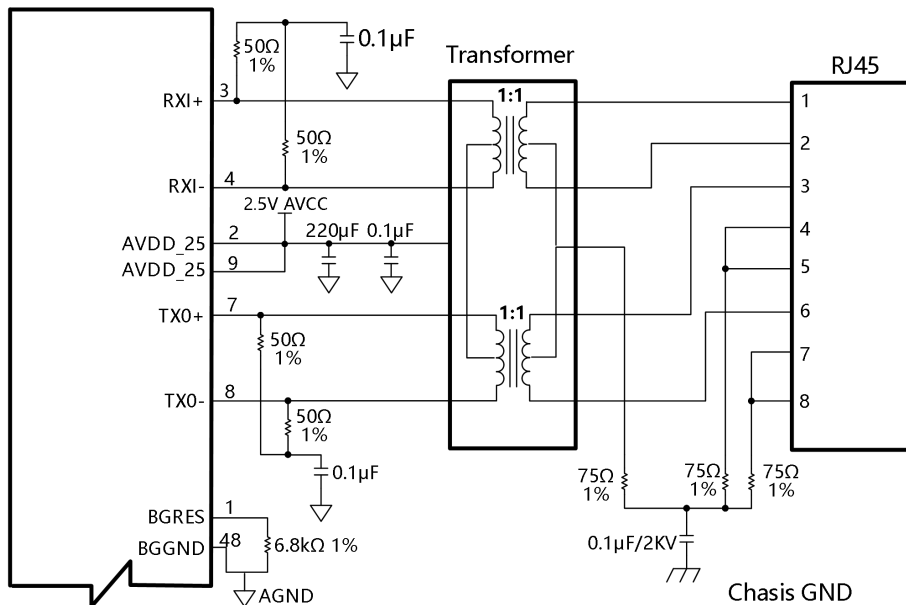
50Ω 1%
0.1μF
Transformer
RJ45
RXI+ 3
1:1
1
50Ω 1%
2
RXI- 4
3
2.5V AVCC
AVDD_25 2
220μF 0.1μF
4
AVDD_25 9
5
TX0+ 7
1:1
6
50Ω 1%
7
TX0- 8
8
50Ω 1%
0.1μF
75Ω 1%
75Ω 1%
75Ω 1%
BGRES 1
BGGND 48
6.8kΩ 1%
0.1μF/2KV
AGND
Chasis GND